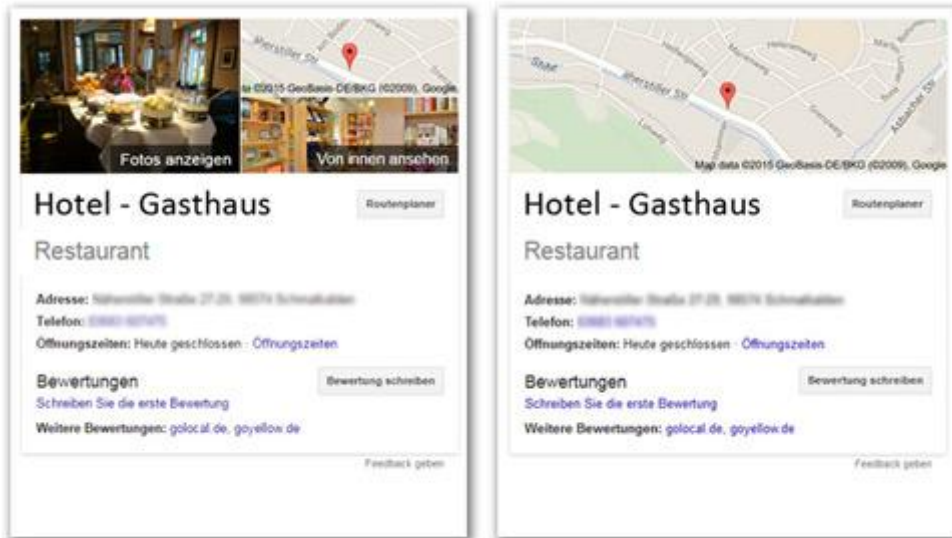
Wierstiller Str.
Map data ©2015 GeoBasis-DE/BKG (©2009), Google
Fotos anzeigen
Von innen ansehen

Hotel - Gasthaus
Routenplaner
Restaurant

Adresse: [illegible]
Telefon: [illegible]
Öffnungszeiten: Heute geschlossen · Öffnungszeiten

Bewertungen
Bewertung schreiben
Schreiben Sie die erste Bewertung
Weitere Bewertungen: golocal.de, goyellow.de

Feedback geben

Wierstiller Str.
Map data ©2015 GeoBasis-DE/BKG (©2009), Google

Hotel - Gasthaus
Routenplaner
Restaurant

Adresse: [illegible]
Telefon: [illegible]
Öffnungszeiten: Heute geschlossen · Öffnungszeiten

Bewertungen
Bewertung schreiben
Schreiben Sie die erste Bewertung
Weitere Bewertungen: golocal.de, goyellow.de

Feedback geben